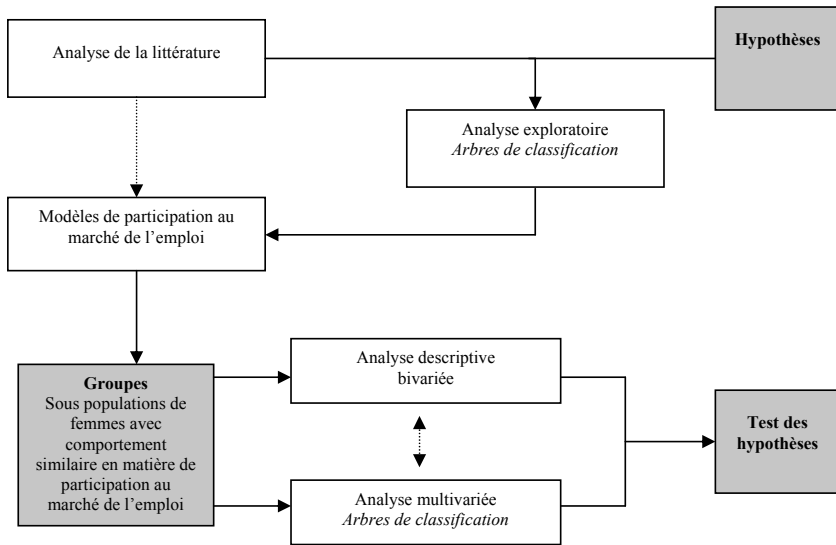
Analyse de la littérature

Hypothèses

Analyse exploratoire
*Arbres de classification*

Modèles de participation au marché de l'emploi

Groupes
Sous populations de femmes avec comportement similaire en matière de participation au marché de l'emploi

Analyse descriptive bivariée

Analyse multivariée
*Arbres de classification*

Test des hypothèses